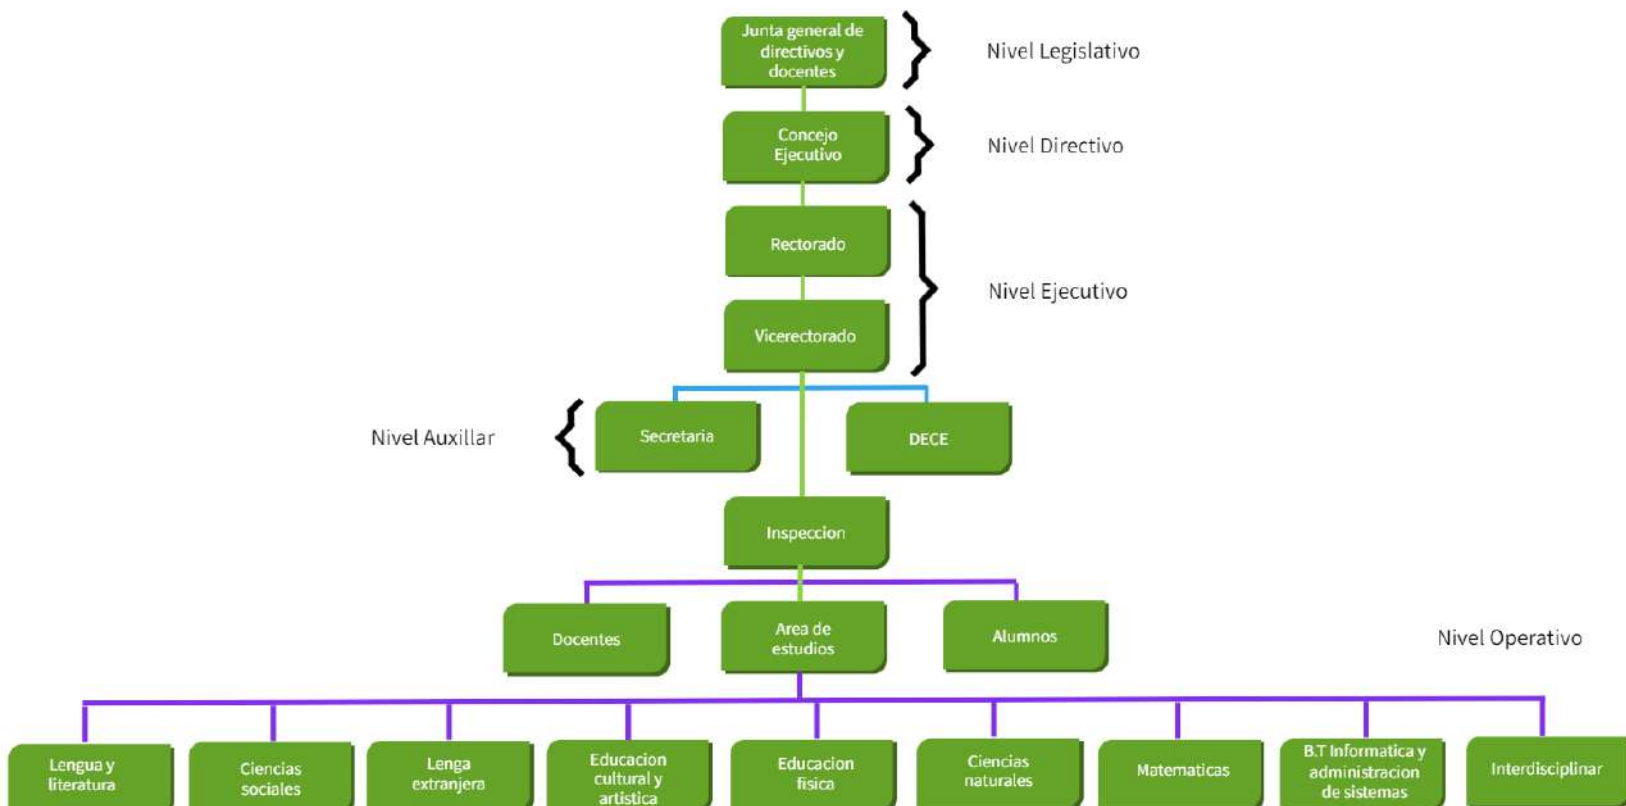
Junta general de directivos y docentes

Nivel Legislativo

Concejo Ejecutivo

Nivel Directivo

Rectorado

Vicerectorado

Nivel Ejecutivo

Nivel Auxillar

Secretaria

DECE

Inspeccion

Docentes

Area de estudios

Alumnos

Nivel Operativo

Lengua y literatura

Ciencias sociales

Lenga extranjera

Educacion cultural y artistica

Educacion fisica

Ciencias naturales

Matematicas

B.T Informatica y administracion de sistemas

Interdisciplinar